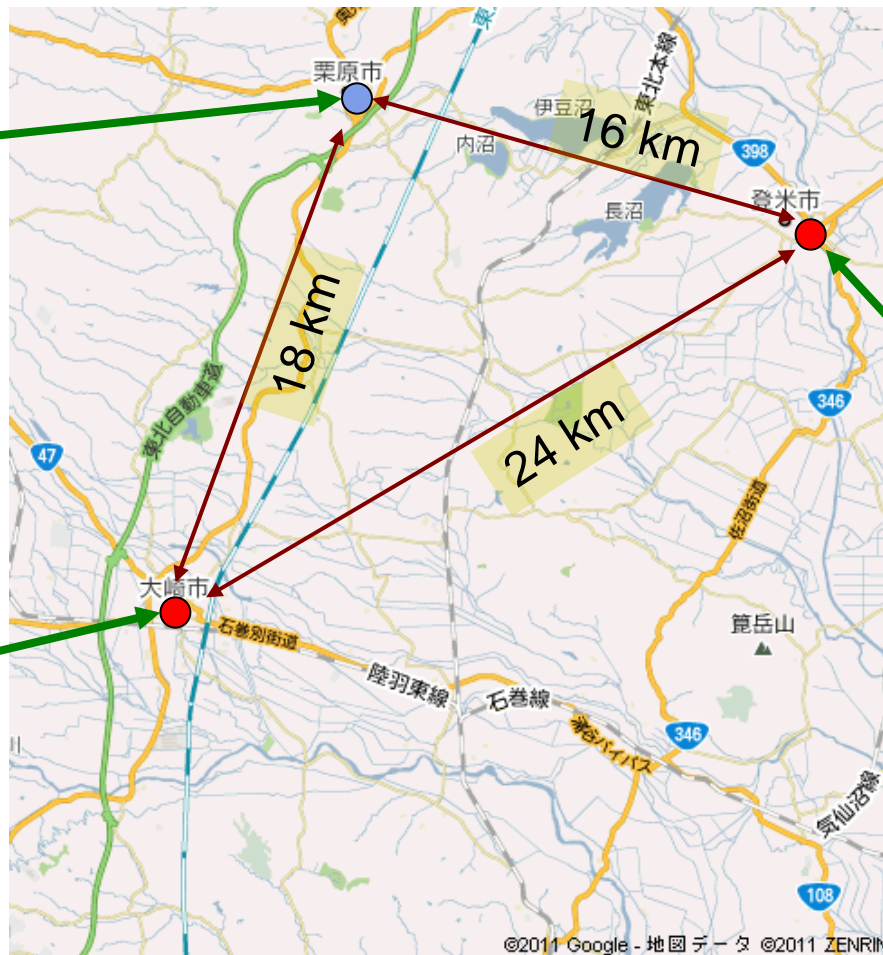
栗原市

伊豆沼

東北本線

内沼

16 km

398

登米市

長沼

18 km

東北自動車道

346

47

24 km

佐沼街道

大崎市

石巻別街道

篦岳山

陸羽東線

石巻線

涌谷バイパス

346

気仙沼線

108

©2011 Google - 地図データ ©2011 ZENRIN